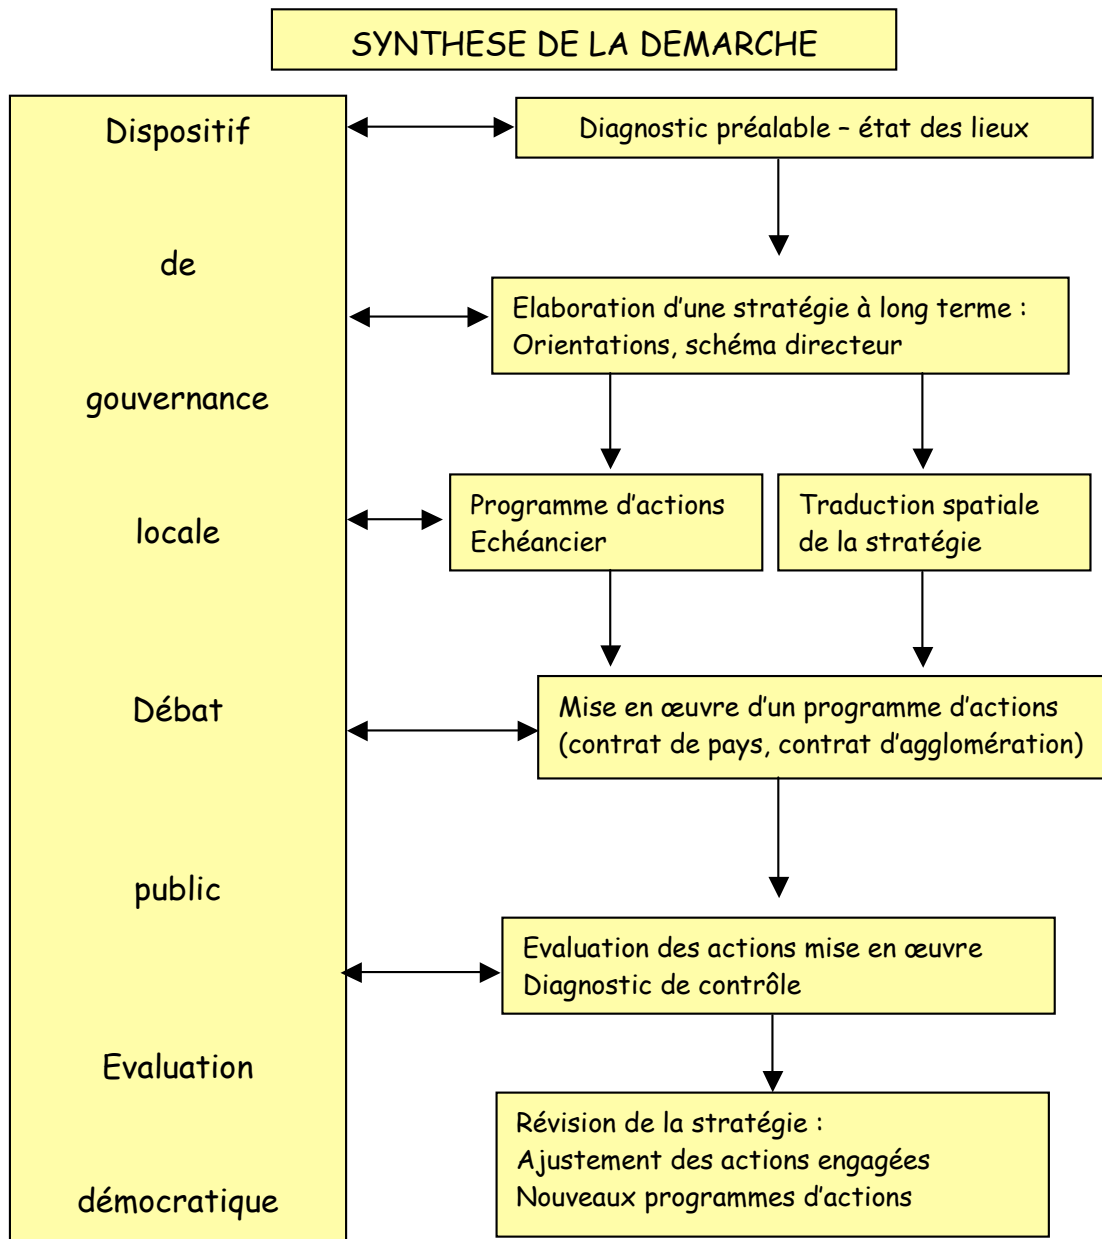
SYNTHESE DE LA DEMARCHE

Dispositif

de

gouvernance

locale

Débat

public

Evaluation

démocratique

Diagnostic préalable – état des lieux

Elaboration d'une stratégie à long terme : Orientations, schéma directeur

Programme d'actions
Echéancier

Traduction spatiale de la stratégie

Mise en œuvre d'un programme d'actions (contrat de pays, contrat d'agglomération)

Evaluation des actions mise en œuvre
Diagnostic de contrôle

Révision de la stratégie :
Ajustement des actions engagées
Nouveaux programmes d'actions